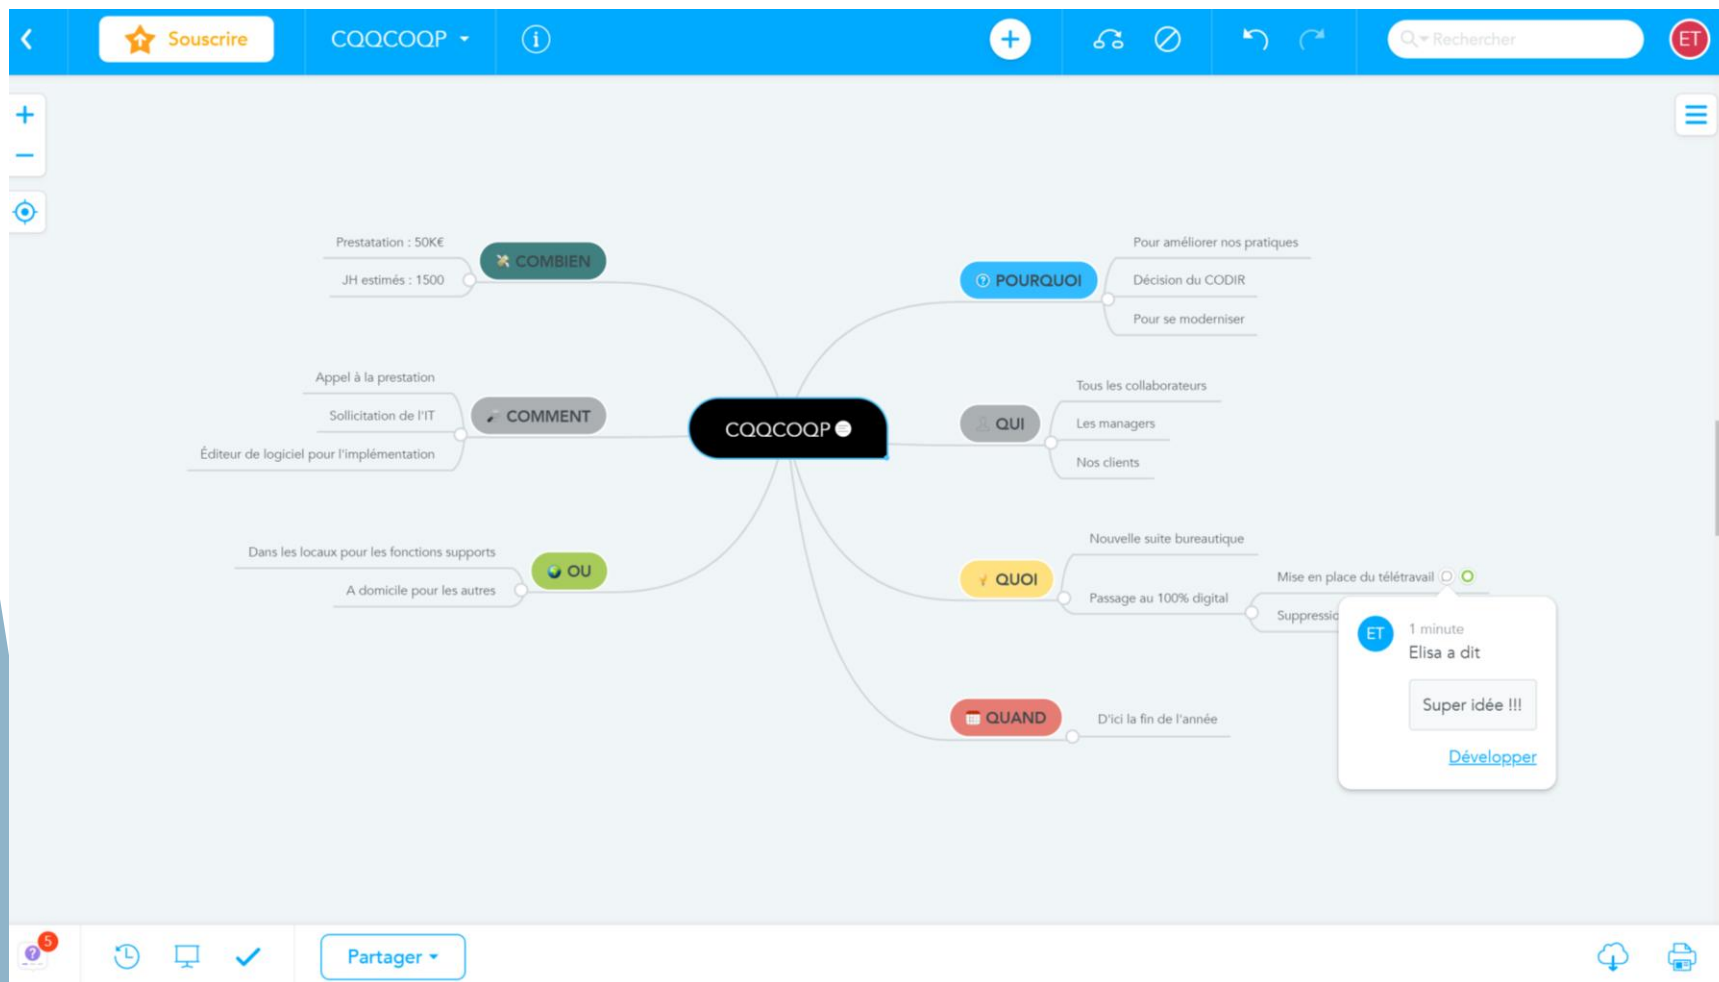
Souscrire

CQQCOQP

ET

Rechercher

Prestatation : 50K€

JH estimés : 1500

COMBIEN

POURQUOI

Pour améliorer nos pratiques

Décision du CODIR

Pour se moderniser

Appel à la prestation

Sollicitation de l'IT

Éditeur de logiciel pour l'implémentation

COMMENT

CQQCOQP

QUI

Tous les collaborateurs

Les managers

Nos clients

Dans les locaux pour les fonctions supports

A domicile pour les autres

OU

QUOI

Nouvelle suite bureautique

Passage au 100% digital

Mise en place du télétravail

Suppressio

ET

1 minute

Elisa a dit

Super idée !!!

Développer

QUAND

D'ici la fin de l'année

5

Partager